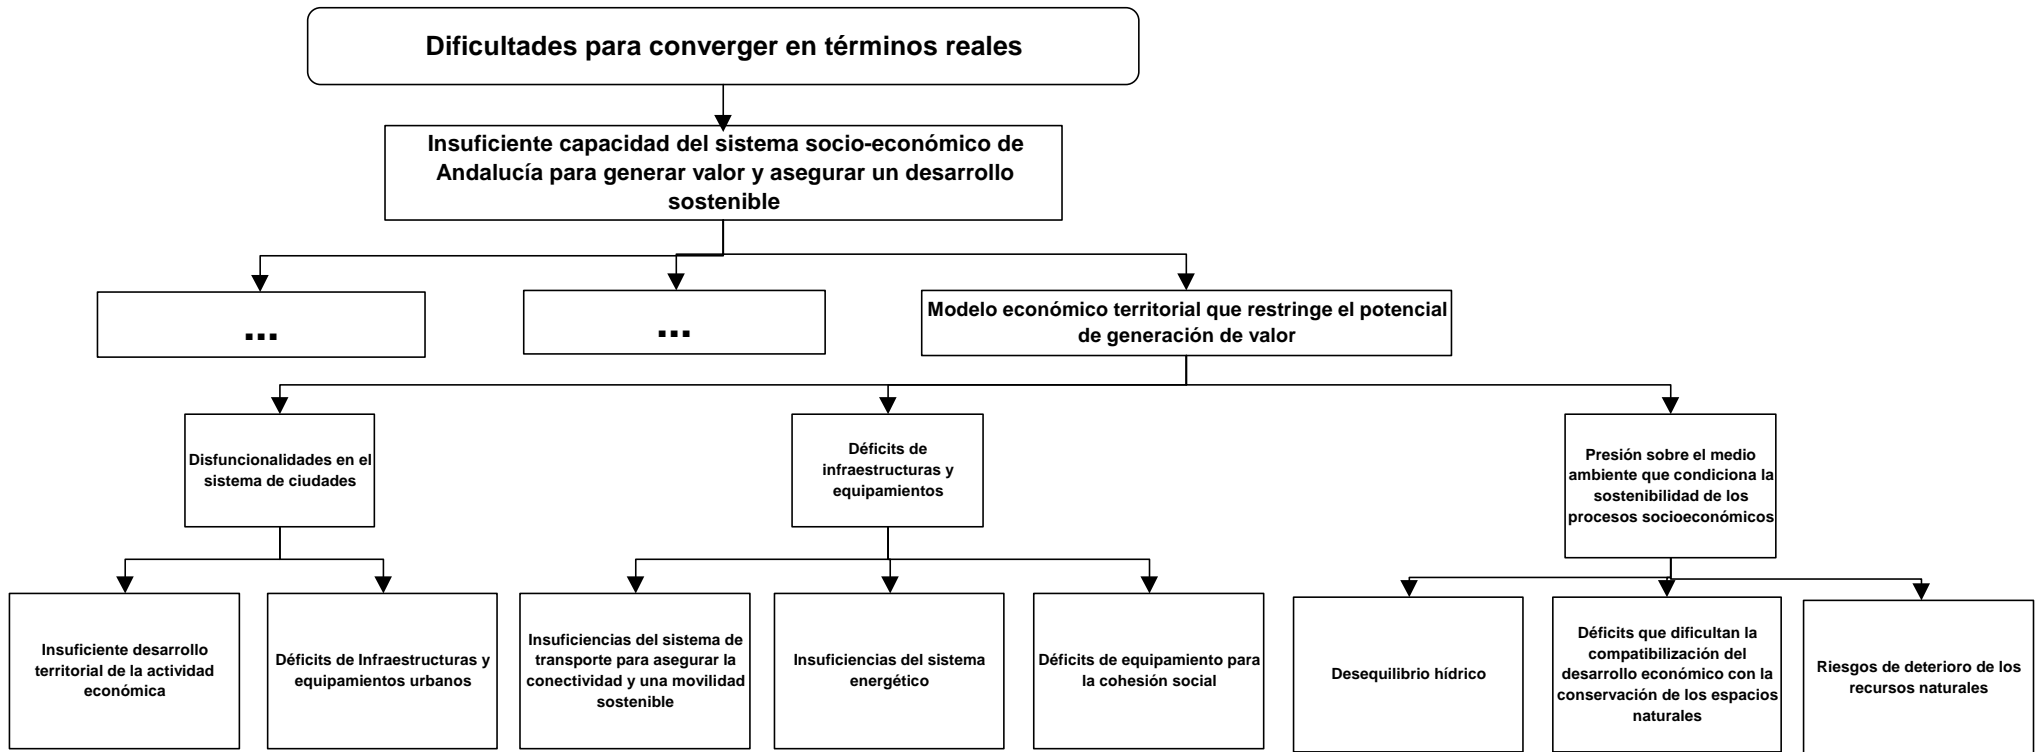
Dificultades para converger en términos reales

Insuficiente capacidad del sistema socio-económico de Andalucía para generar valor y asegurar un desarrollo sostenible

...

...

Modelo económico territorial que restringe el potencial de generación de valor

Disfuncionalidades en el sistema de ciudades

Déficits de infraestructuras y equipamientos

Presión sobre el medio ambiente que condiciona la sostenibilidad de los procesos socioeconómicos

Insuficiente desarrollo territorial de la actividad económica

Déficits de Infraestructuras y equipamientos urbanos

Insuficiencias del sistema de transporte para asegurar la conectividad y una movilidad sostenible

Insuficiencias del sistema energético

Déficits de equipamiento para la cohesión social

Desequilibrio hídrico

Déficits que dificultan la compatibilización del desarrollo económico con la conservación de los espacios naturales

Riesgos de deterioro de los recursos naturales